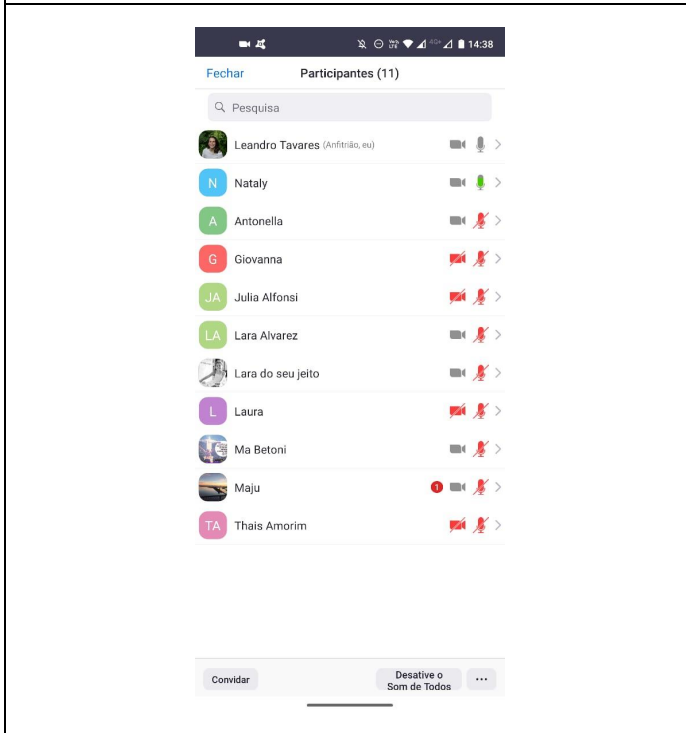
14:38

Fechar Participantes (11)

Pesquisa

Leandro Tavares (Anfitrião, eu)

N Nataly

A Antonella

G Giovanna

JA Julia Alfonsi

LA Lara Alvarez

Lara do seu jeito

L Laura

Ma Betoni

Maju 1

TA Thais Amorim

Convidar

Desative o Som de Todos

...